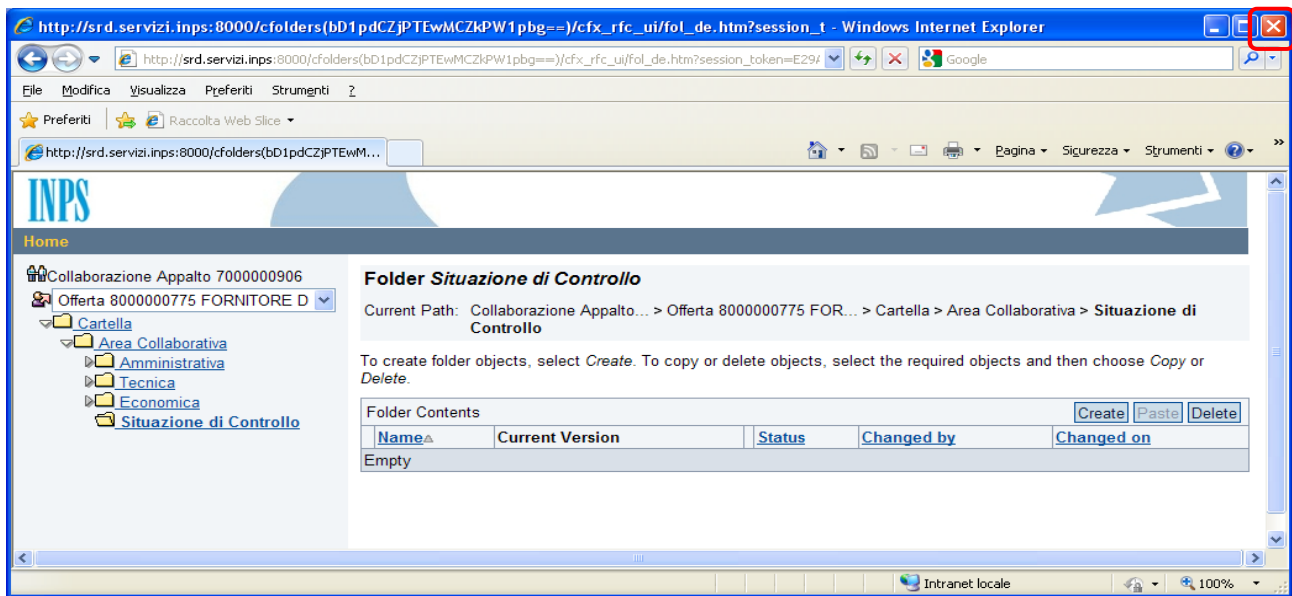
http://srd.servizi.inps:8000/cfolders(bD1pdCZjPTEwMCZkPW1pbg==)/cfx_rfc_ui/fol_de.htm?session_t - Windows Internet Explorer

http://srd.servizi.inps:8000/cfolders(bD1pdCZjPTEwMCZkPW1pbg==)/cfx_rfc_ui/fol_de.htm?session_token=E29/

Google

File Modifica Visualizza Preferiti Strumenti ?

Preferiti Raccolta Web Slice

http://srd.servizi.inps:8000/cfolders(bD1pdCZjPTEwM...

Pagina Sicurezza Strumenti

INPS

Home

Collaborazione Appalto 7000000906

Offerta 8000000775 FORNITORE D

Cartella

Area Collaborativa

Amministrativa

Tecnica

Economica

Situazione di Controllo

Folder *Situazione di Controllo*

Current Path: Collaborazione Appalto... > Offerta 8000000775 FOR... > Cartella > Area Collaborativa > **Situazione di Controllo**

To create folder objects, select *Create*. To copy or delete objects, select the required objects and then choose *Copy* or *Delete*.

Folder Contents

Create Paste Delete

| Name | Current Version | Status | Changed by | Changed on |
|---|---|---|---|---|
| Empty | | | | |

Intranet locale

100%